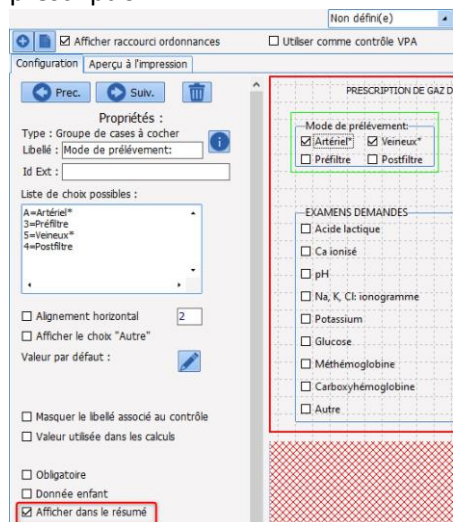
Non défini(e)

☑ Afficher raccourci ordonnances
☐ Utiliser comme contrôle VPA

Configuration | Aperçu à l'impression

Prec. | Suiv.

Propriétés :
Type : Groupe de cases à cocher
Libellé : Mode de prélevement:
Id Ext :

Liste de choix possibles :
A=Artériel*
3=Préfiltre
5=Veineux*
4=Postfiltre

☐ Alignement horizontal 2
☐ Afficher le choix "Autre"
Valeur par défaut :

☐ Masquer le libellé associé au contrôle
☐ Valeur utilisée dans les calculs

☐ Obligatoire
☐ Donnée enfant
☑ Afficher dans le résumé

PRESCRIPTION DE GAZ D

Mode de prélevement:
☑ Artériel* ☑ Veineux*
☐ Préfiltre ☐ Postfiltre

EXAMENS DEMANDES
☐ Acide lactique
☐ Ca ionisé
☐ pH
☐ Na, K, Cl: ionogramme
☐ Potassium
☐ Glucose
☐ Méthémoglobine
☐ Carboxyhémoglobine
☐ Autre